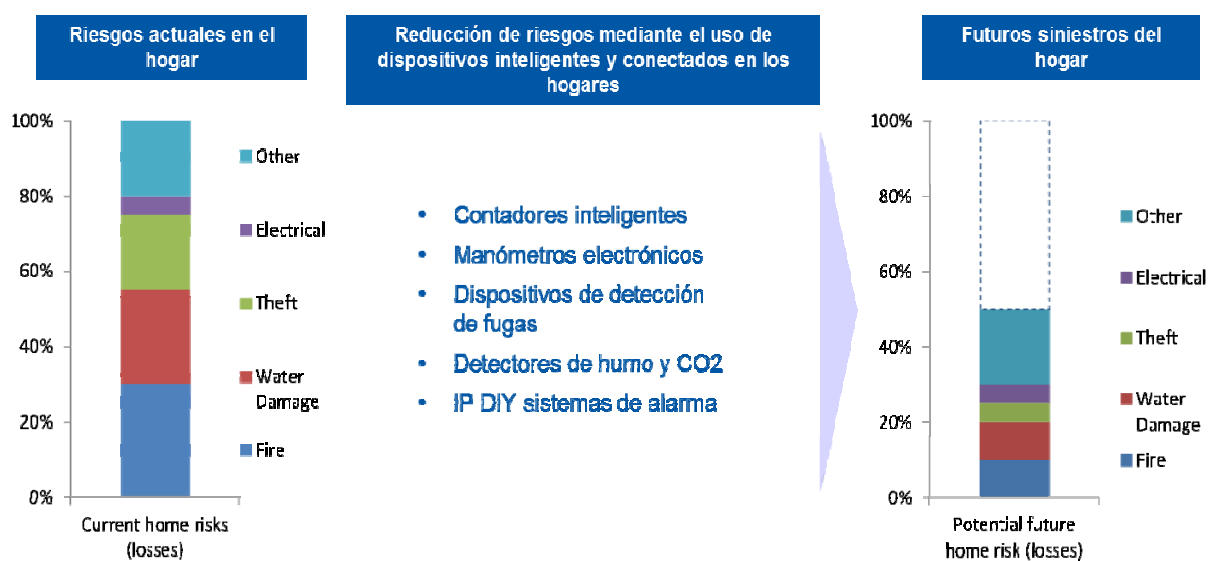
Riesgos actuales en el hogar

100%
80%
60%
40%
20%
0%

Other
Electrical
Theft
Water Damage
Fire

Current home risks (losses)

Reducción de riesgos mediante el uso de dispositivos inteligentes y conectados en los hogares

• Contadores inteligentes
• Manómetros electrónicos
• Dispositivos de detección de fugas
• Detectores de humo y CO2
• IP DIY sistemas de alarma

Futuros siniestros del hogar

100%
80%
60%
40%
20%
0%

Other
Electrical
Theft
Water Damage
Fire

Potential future home risk (losses)